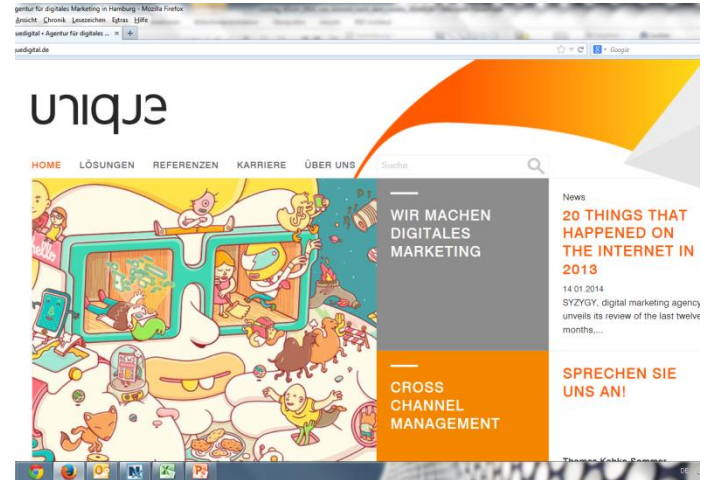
gentur für digitales Marketing in Hamburg - Mozilla Firefox
Ansicht Chronik Lesezeichen Extras Hilfe
uedigital • Agentur für digitales ... ×
uedigital.de
Google

unique

HOME LÖSUNGEN REFERENZEN KARRIERE ÜBER UNS Suche

hello

WIR MACHEN DIGITALES MARKETING

News
20 THINGS THAT HAPPENED ON THE INTERNET IN 2013
14.01.2014
SYZYGY, digital marketing agency unveils its review of the last twelve months,...

CROSS CHANNEL MANAGEMENT

SPRECHEN SIE UNS AN!

Thomas Kohla-Sommer